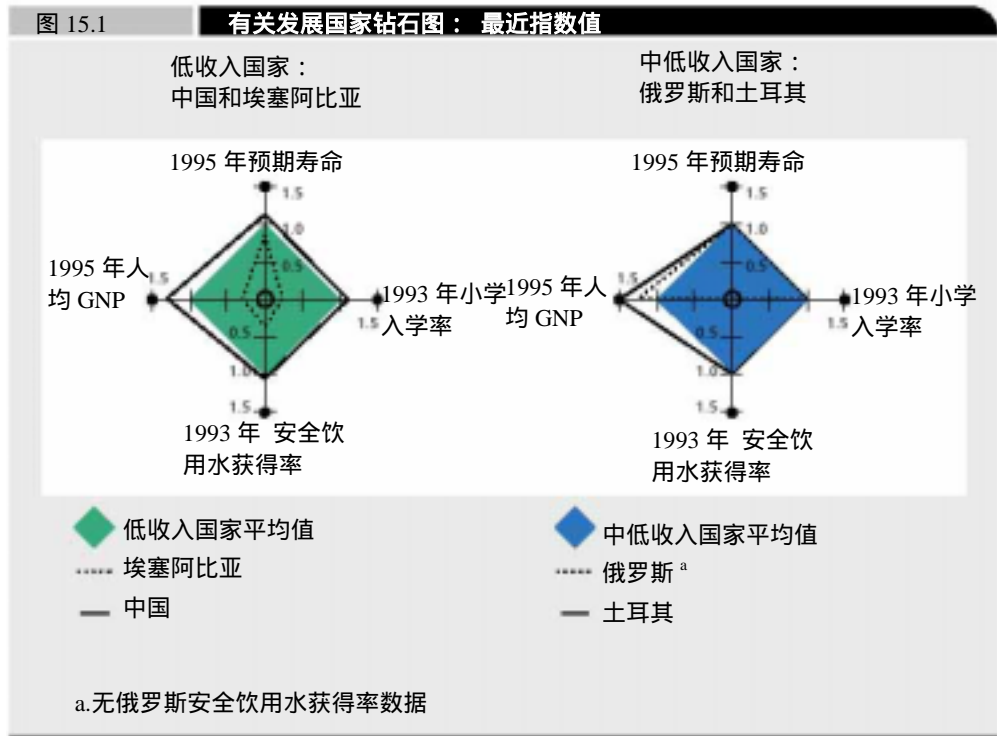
图 15.1 有关发展国家钻石图： 最近指数值

低收入国家：
中国和埃塞阿比亚

中低收入国家：
俄罗斯和土耳其

1995 年预期寿命
1.5
1.0
0.5
1995 年人均 GNP
1.5
1993 年小学入学率
1.5
0.5
1.0
1.5
1993 年 安全饮用水获得率

1995 年预期寿命
1.5
1.0
0.5
1995 年人均 GNP
1.5
1993 年小学入学率
1.5
0.5
1.0
1.5
1993 年 安全饮用水获得率

低收入国家平均值
埃塞阿比亚
中国

中低收入国家平均值
俄罗斯 $^{a}$
土耳其

a.无俄罗斯安全饮用水获得率数据